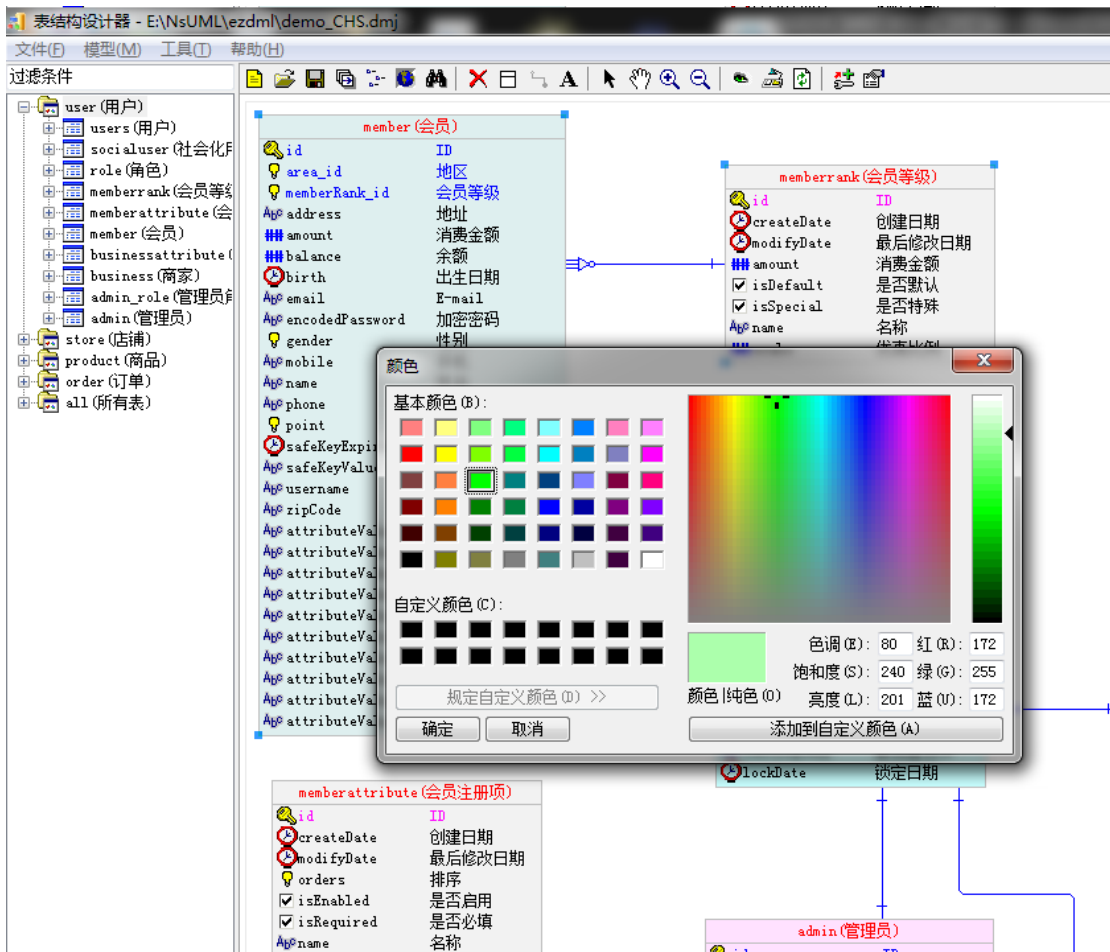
表结构设计器 - E:\NsUML\ezdml\demo_CHS.dmj

文件(F) 模型(M) 工具(T) 帮助(H)

过滤条件

user(用户)
users(用户)
socialuser(社会化
role(角色)
memberrank(会员等级
memberattribute(会
member(会员)
businessattribute(
business(商家)
admin_role(管理员
admin(管理员)
store(店铺)
product(商品)
order(订单)
all(所有表)

member(会员)
id ID
area_id 地区
memberRank_id 会员等级
address 地址
amount 消费金额
balance 余额
birth 出生日期
email E-mail
encodedPassword 加密密码
gender 性别
mobile
name
phone
point
safeKeyExpir
safeKeyValu
username
zipCode
attributeVa
attributeVa
attributeVa
attributeVa
attributeVa
attributeVa
attributeVa
attributeVa
attributeVa
attributeVa

memberrank(会员等级)
id ID
createDate 创建日期
modifyDate 最后修改日期
amount 消费金额
isDefault 是否默认
isSpecial 是否特殊
name 名称

颜色
基本颜色(B):
自定义颜色(C):
规定自定义颜色(D) >>
确定 取消
颜色|纯色(O)
色调(E): 80 红(R): 172
饱和度(S): 240 绿(G): 255
亮度(L): 201 蓝(U): 172
添加到自定义颜色(A)

lockDate 锁定日期

memberattribute(会员注册项)
id ID
createDate 创建日期
modifyDate 最后修改日期
orders 排序
isEnabled 是否启用
isRequired 是否必填
name 名称

admin(管理员)